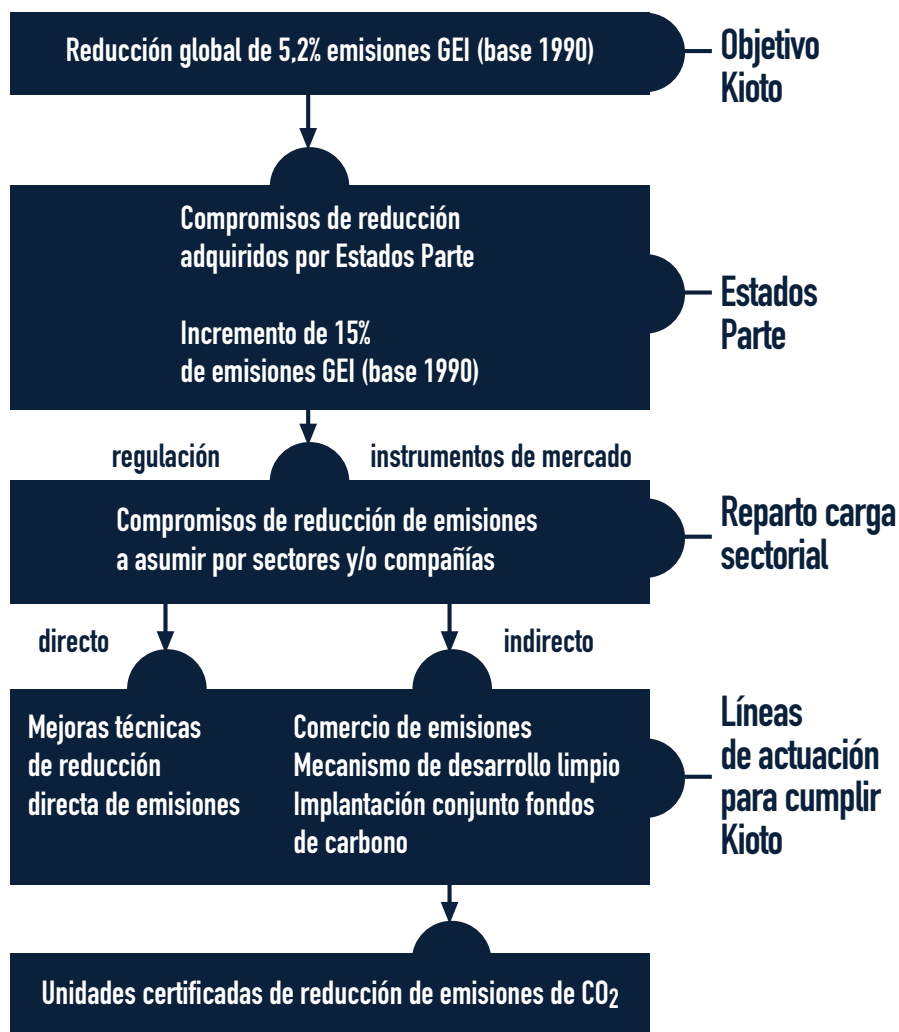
Reducción global de 5,2% emisiones GEI (base 1990)

Objetivo Kioto

Compromisos de reducción adquiridos por Estados Parte

Incremento de 15% de emisiones GEI (base 1990)

Estados Parte

regulación

instrumentos de mercado

Compromisos de reducción de emisiones a asumir por sectores y/o compañías

Reparto carga sectorial

directo

indirecto

Mejoras técnicas de reducción directa de emisiones

Comercio de emisiones
Mecanismo de desarrollo limpio
Implantación conjunto fondos de carbono

Líneas de actuación para cumplir Kioto

Unidades certificadas de reducción de emisiones de $CO_2$